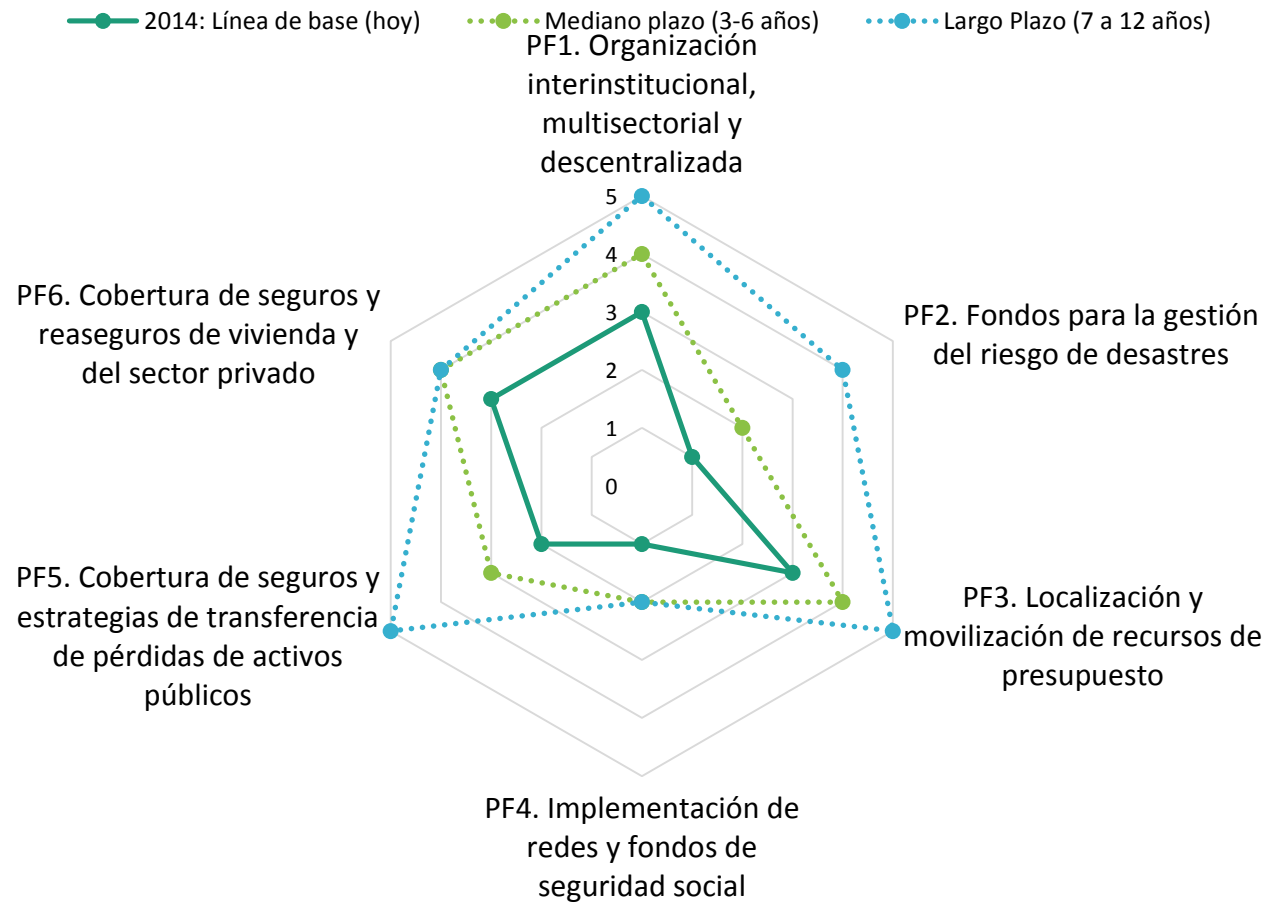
2014: Línea de base (hoy)
Mediano plazo (3-6 años)
Largo Plazo (7 a 12 años)

PF1. Organización interinstitucional, multisectorial y descentralizada

5
4
3
2
1
0

PF2. Fondos para la gestión del riesgo de desastres

PF3. Localización y movilización de recursos de presupuesto

PF4. Implementación de redes y fondos de seguridad social

PF5. Cobertura de seguros y estrategias de transferencia de pérdidas de activos públicos

PF6. Cobertura de seguros y reaseguros de vivienda y del sector privado